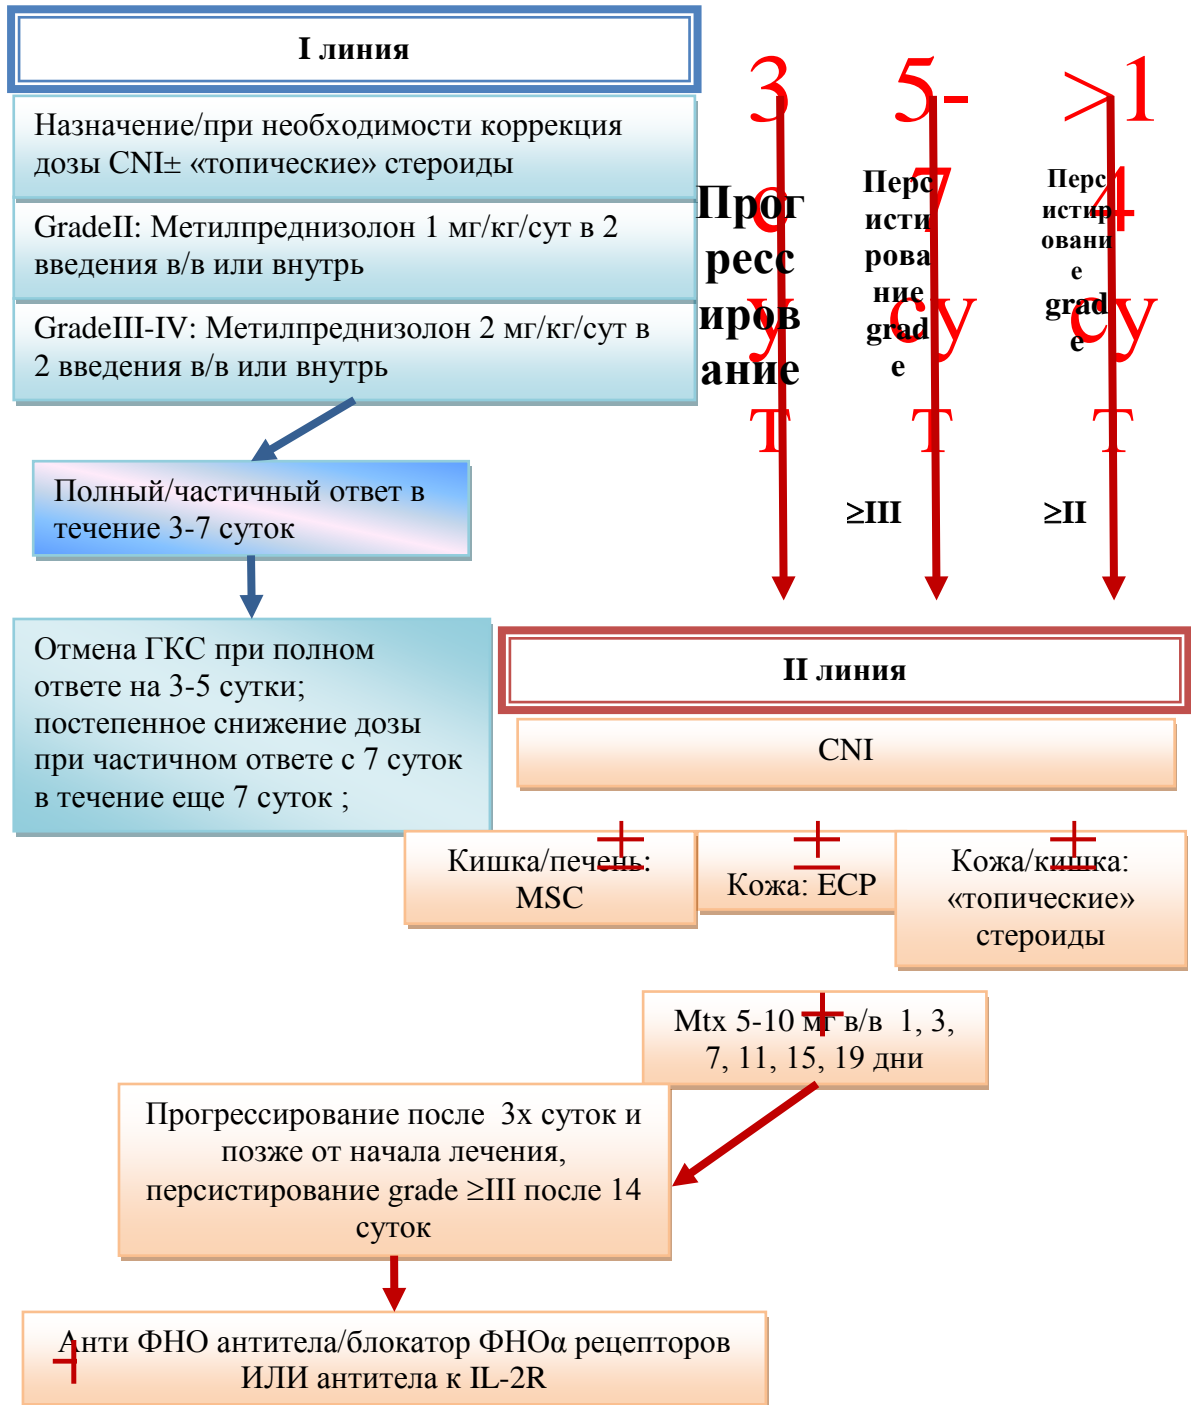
I линия

Назначение/при необходимости коррекция дозы CNI± «топические» стероиды

GradeII: Метилпреднизолон 1 мг/кг/сут в 2 введения в/в или внутрь

GradeIII-IV: Метилпреднизолон 2 мг/кг/сут в 2 введения в/в или внутрь

Полный/частичный ответ в течение 3-7 суток

Отмена ГКС при полном ответе на 3-5 сутки; постепенное снижение дозы при частичном ответе с 7 суток в течение еще 7 суток ;

3 су т

Прогрессирование

5-7 су т

Персистирование grade ≥III

>14 су т

Персистирование grade ≥II

II линия

CNI

±

Кишка/печень: MSC

±

Кожа: ECP

±

Кожа/кишка: «топические» стероиды

±

Mtx 5-10 мг в/в 1, 3, 7, 11, 15, 19 дни

Прогрессирование после 3х суток и позже от начала лечения, персистирование grade ≥III после 14 суток

Анти ФНО антитела/блокатор ФНОα рецепторов ИЛИ антитела к IL-2R